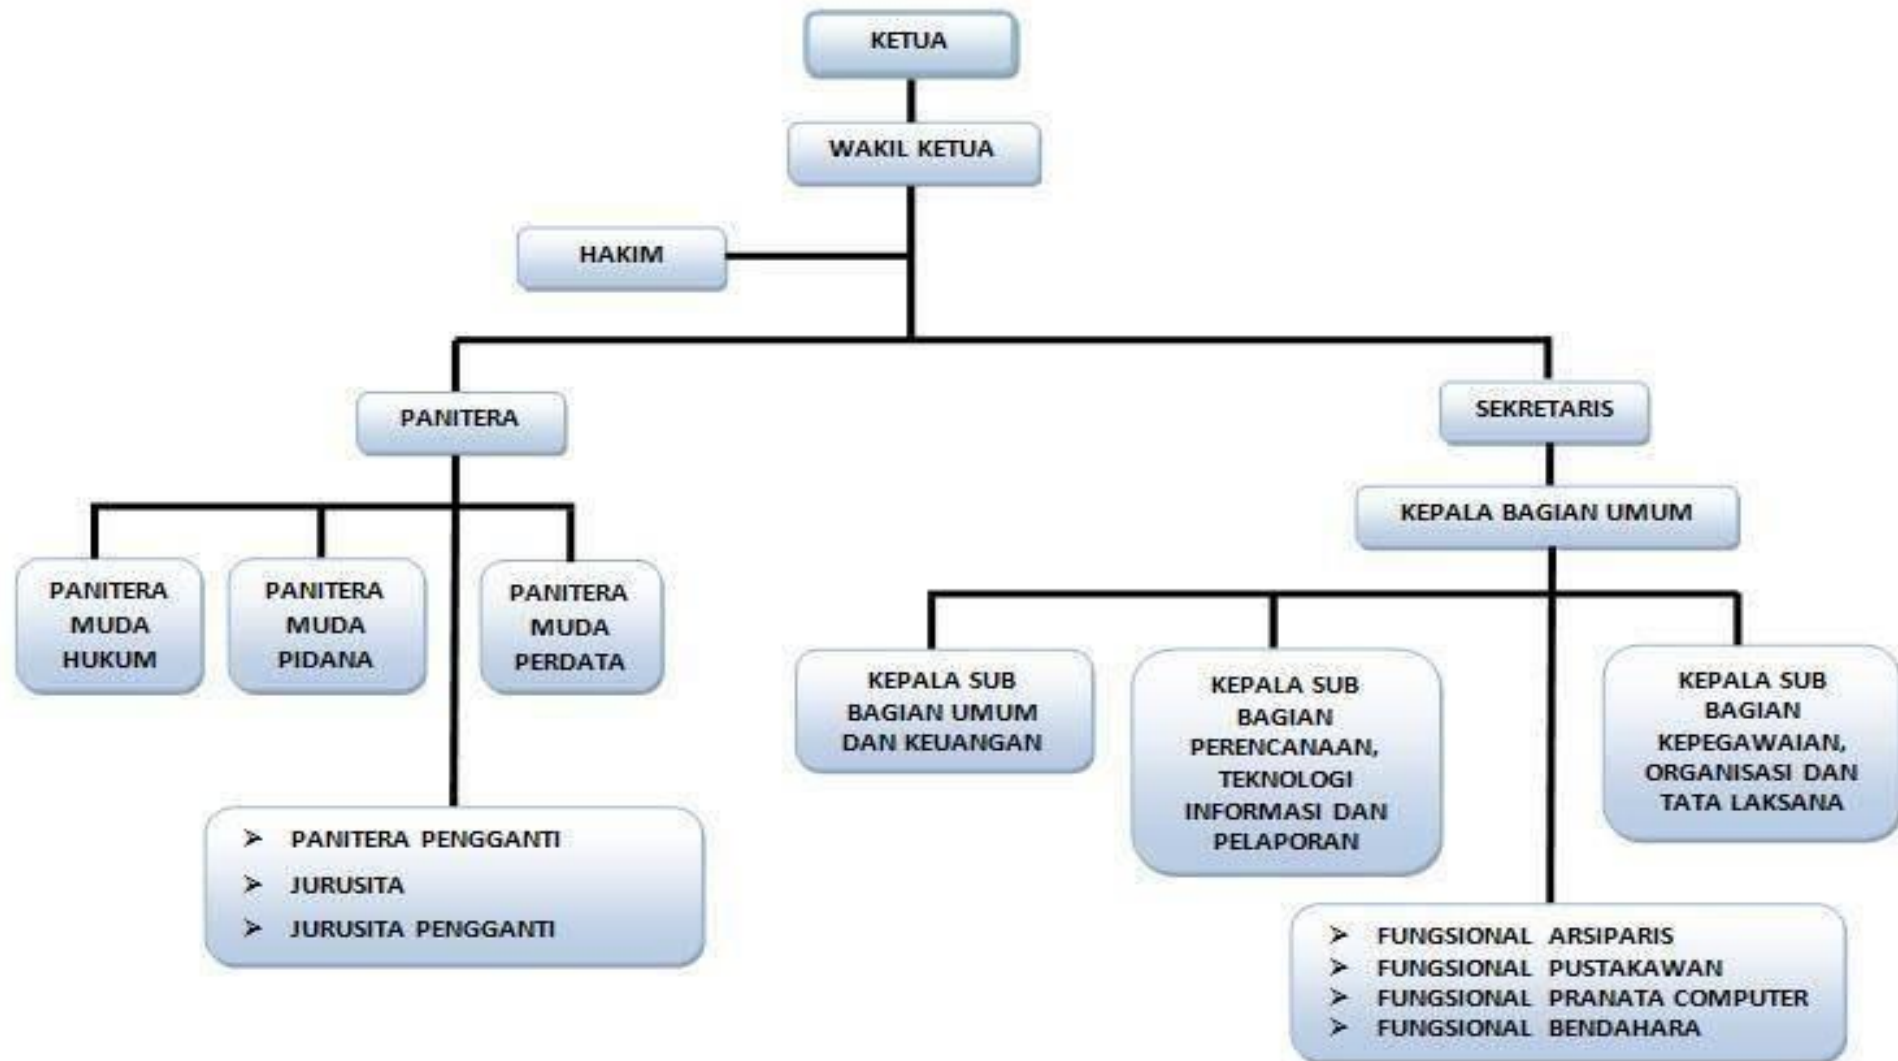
KETUA

WAKIL KETUA

HAKIM

PANITERA

SEKRETARIS

PANITERA MUDA HUKUM

PANITERA MUDA PIDANA

PANITERA MUDA PERDATA

➢ PANITERA PENGGANTI
➢ JURUSITA
➢ JURUSITA PENGGANTI

KEPALA BAGIAN UMUM

KEPALA SUB BAGIAN UMUM DAN KEUANGAN

KEPALA SUB BAGIAN PERENCANAAN, TEKNOLOGI INFORMASI DAN PELAPORAN

KEPALA SUB BAGIAN KEPEGAWAIAN, ORGANISASI DAN TATA LAKSANA

➢ FUNGSIONAL ARSIPARIS
➢ FUNGSIONAL PUSTAKAWAN
➢ FUNGSIONAL PRANATA COMPUTER
➢ FUNGSIONAL BENDAHARA